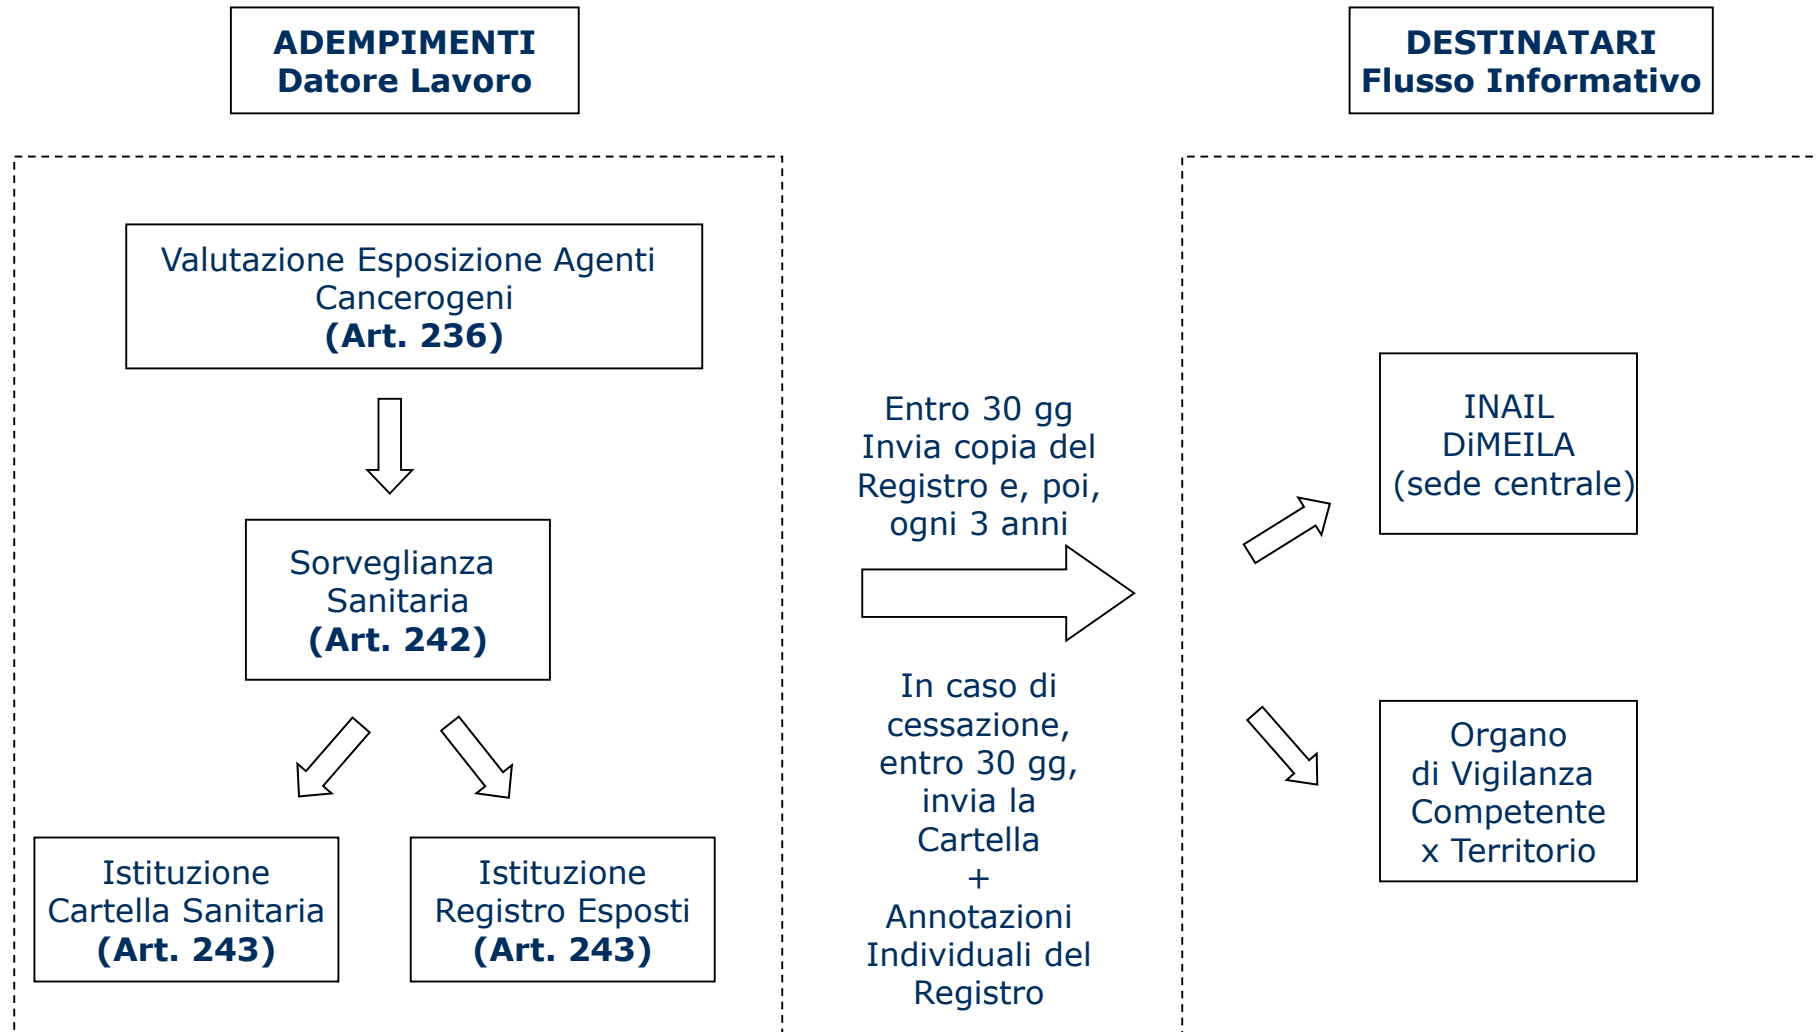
ADEMPIMENTI
Datore Lavoro

DESTINATARI
Flusso Informativo

Valutazione Esposizione Agenti Cancerogeni
(Art. 236)

Sorveglianza Sanitaria
(Art. 242)

Istituzione Cartella Sanitaria
(Art. 243)

Istituzione Registro Esposti
(Art. 243)

Entro 30 gg Invia copia del Registro e, poi, ogni 3 anni

In caso di cessazione, entro 30 gg, invia la Cartella
+
Annotazioni Individuali del Registro

INAIL
DiMEILA
(sede centrale)

Organo di Vigilanza Competente x Territorio